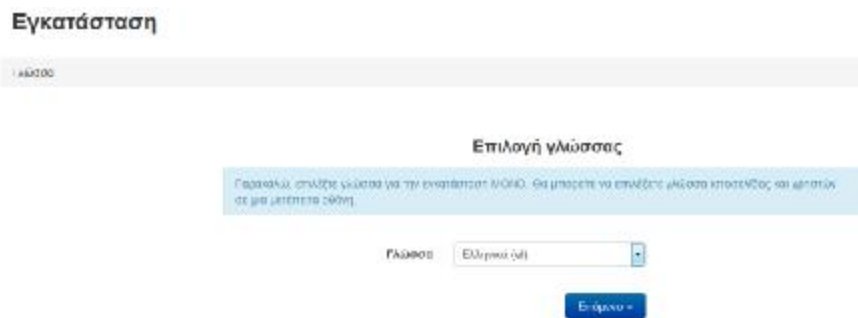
Εγκατάσταση

Γλώσσα

Επιλογή γλώσσας

Παρακαλώ, επιλέξτε γλώσσα για την εγκατάσταση ΜΟΝΟ. Θα μπορείτε να επιλέξετε γλώσσα ιστοσελίδας και χρηστών σε μια μετέπειτα οθόνη.

Γλώσσα Ελληνικά (el)

Επόμενο »